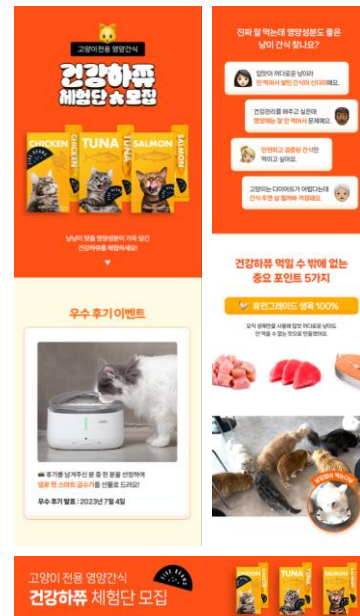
고양이전용 영양간식

건강하쮸 체험단 모집

CHICKEN CHICKEN TUNA SALMON SALMON

냥님의 맞춤 영양성분이 가득 담긴 건강하쮸를 체험하세요!

우수 후기 이벤트

후기를 남겨주신 분 중 한 분을 선정하여 냉온 펫 스마트 급수기를 선물로 드려요!

우수 후기 발표 : 2023년 7월 4일

진짜 잘 먹는데 영양성분도 좋은 냥이 간식 찾나요?

입맛이 까다로운 냥이라 한 번 먹어서 쉽지 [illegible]

건강관리를 해주고 싶은데 영양제는 잘 안 먹어서 문제예요.

안전하고 깔끔한 간식만 먹이고 싶어요.

고양이는 다이어트가 어렵다는데 간식 주면 살 찔까봐 걱정돼요.

건강하쮸 먹일 수 밖에 없는 중요 포인트 5가지

휴먼그레이드 생육 100%

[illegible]

고양이 전용 영양간식
건강하쮸 체험단 모집

CHICKEN TUNA SALMON